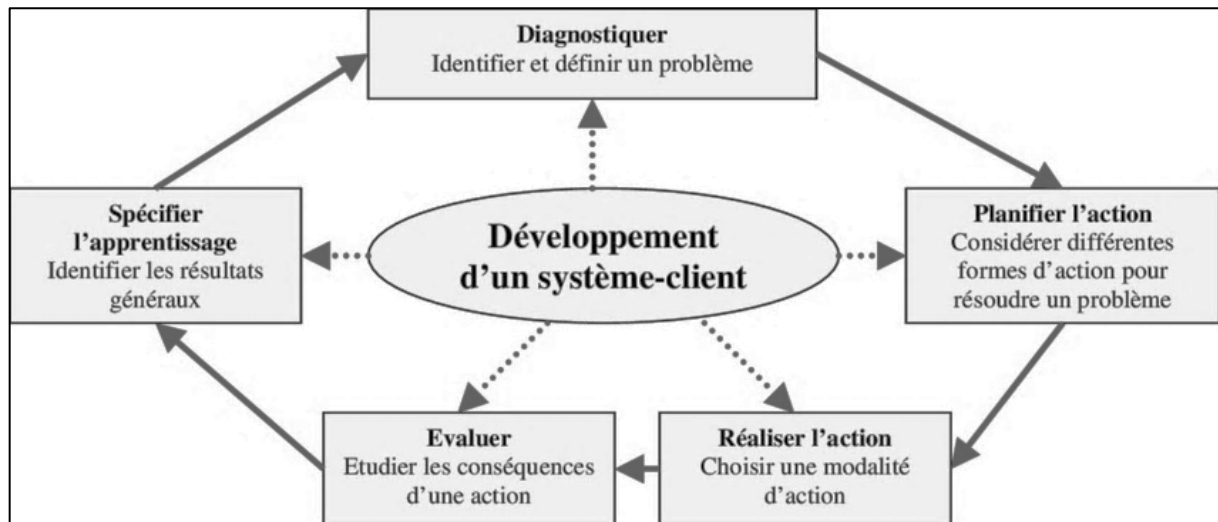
Diagnostiquer
Identifier et définir un problème

Planifier l'action
Considérer différentes formes d'action pour résoudre un problème

Réaliser l'action
Choisir une modalité d'action

Evaluer
Etudier les conséquences d'une action

Spécifier l'apprentissage
Identifier les résultats généraux

Développement d'un système-client